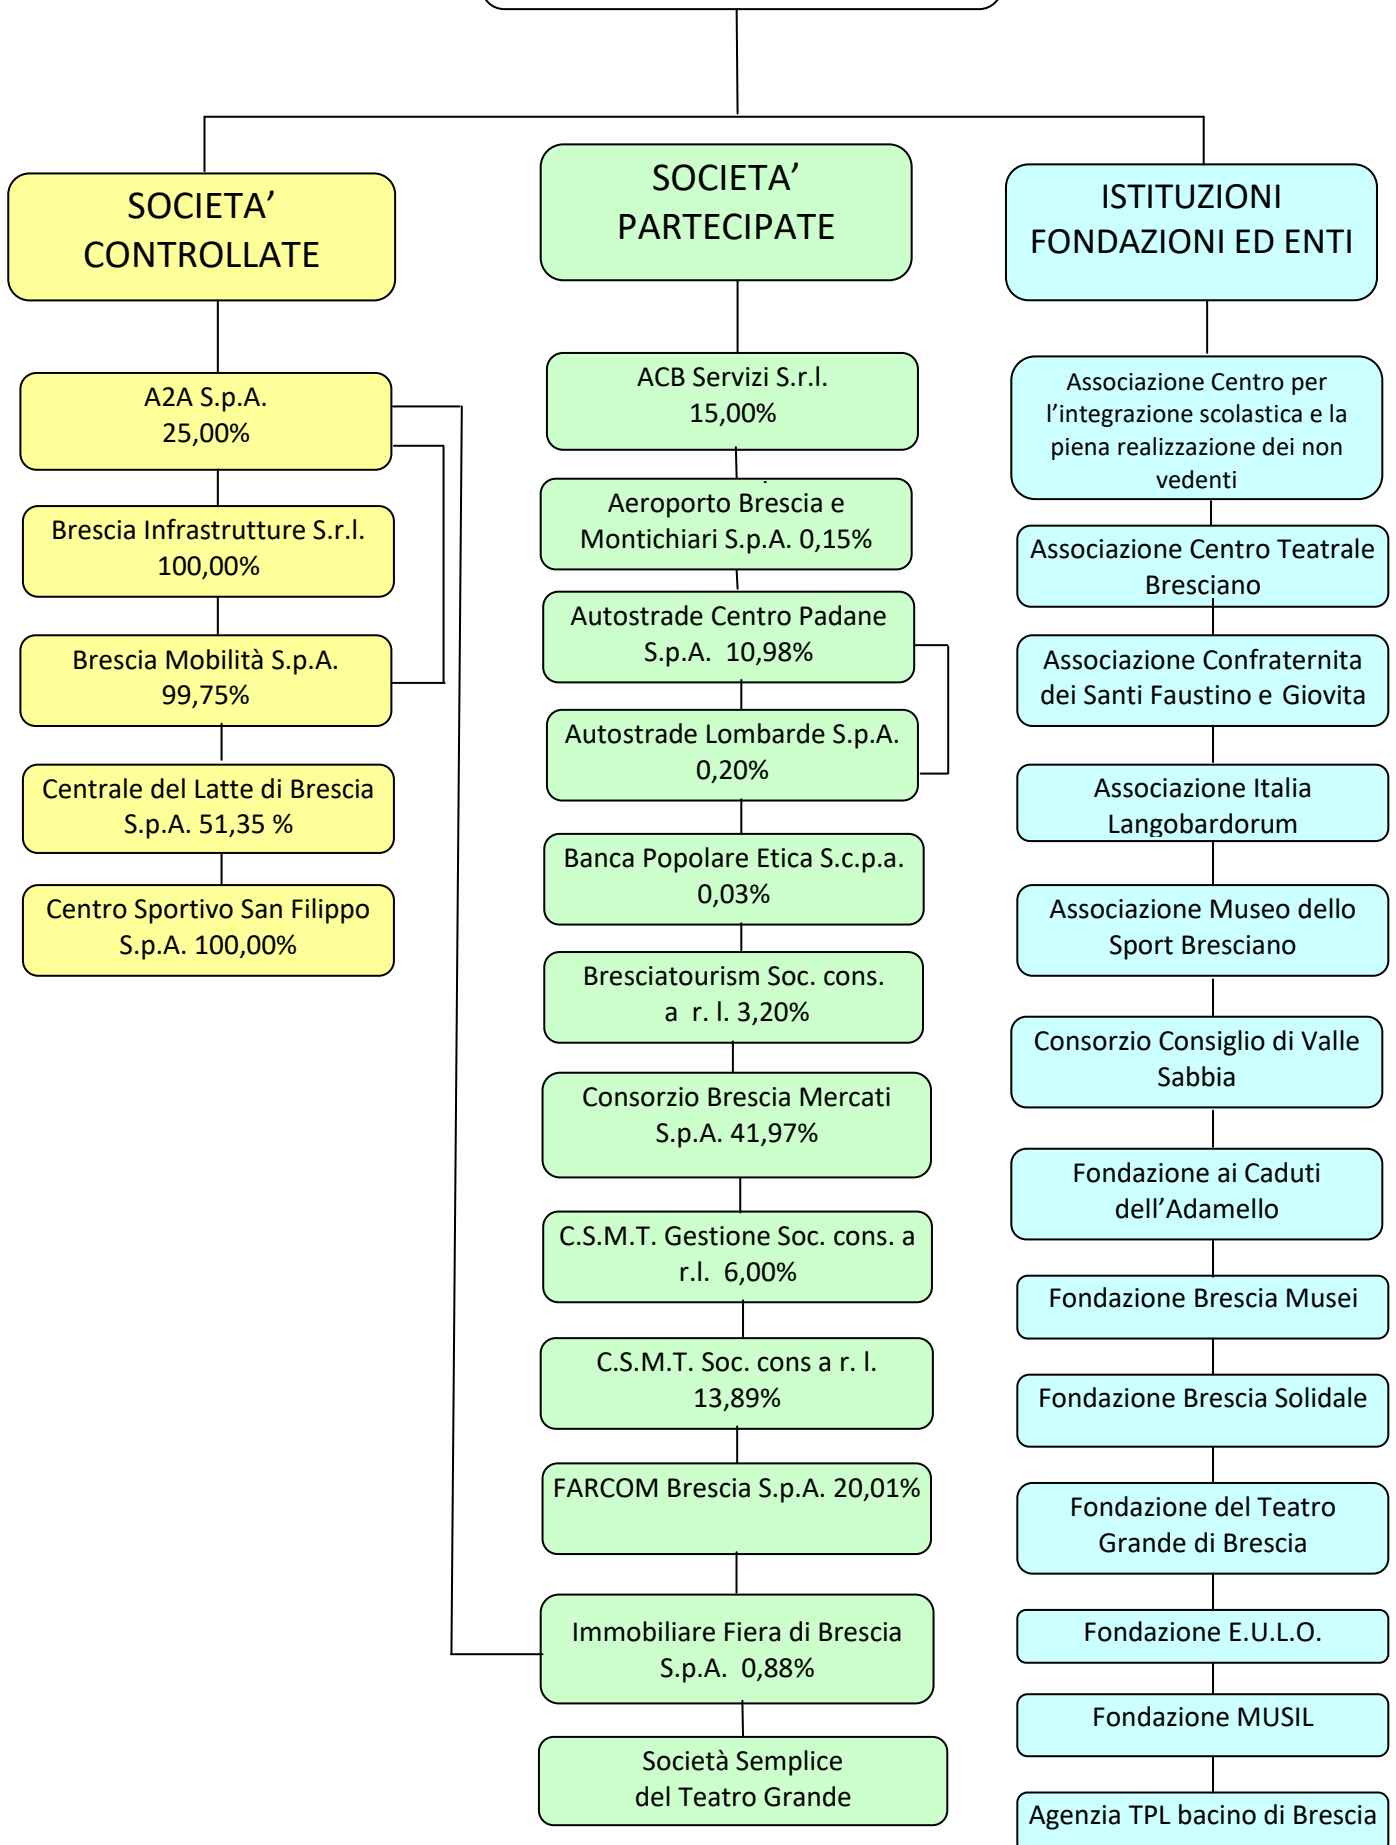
SOCIETA' CONTROLLATE

A2A S.p.A. 25,00%

Brescia Infrastrutture S.r.l. 100,00%

Brescia Mobilità S.p.A. 99,75%

Centrale del Latte di Brescia S.p.A. 51,35 %

Centro Sportivo San Filippo S.p.A. 100,00%

SOCIETA' PARTECIPATE

ACB Servizi S.r.l. 15,00%

Aeroporto Brescia e Montichiari S.p.A. 0,15%

Autostrade Centro Padane S.p.A. 10,98%

Autostrade Lombarde S.p.A. 0,20%

Banca Popolare Etica S.c.p.a. 0,03%

Bresciatourism Soc. cons. a r. l. 3,20%

Consorzio Brescia Mercati S.p.A. 41,97%

C.S.M.T. Gestione Soc. cons. a r.l. 6,00%

C.S.M.T. Soc. cons a r. l. 13,89%

FARCOM Brescia S.p.A. 20,01%

Immobiliare Fiera di Brescia S.p.A. 0,88%

Società Semplice del Teatro Grande

ISTITUZIONI FONDAZIONI ED ENTI

Associazione Centro per l'integrazione scolastica e la piena realizzazione dei non vedenti

Associazione Centro Teatrale Bresciano

Associazione Confraternita dei Santi Faustino e Giovita

Associazione Italia Langobardorum

Associazione Museo dello Sport Bresciano

Consorzio Consiglio di Valle Sabbia

Fondazione ai Caduti dell'Adamello

Fondazione Brescia Musei

Fondazione Brescia Solidale

Fondazione del Teatro Grande di Brescia

Fondazione E.U.L.O.

Fondazione MUSIL

Agenzia TPL bacino di Brescia